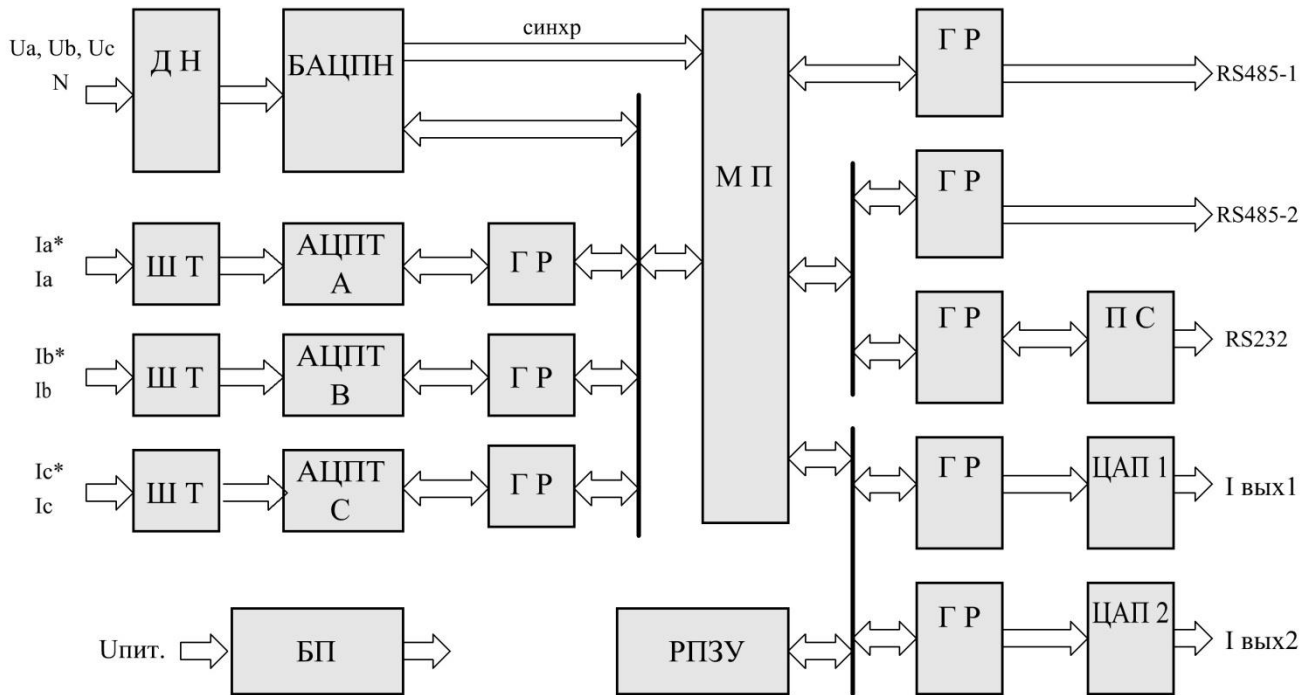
Ua, Ub, Uc
N

Д Н

БАЦПН

синхр

М П

Г Р

RS485-1

Ia*
Ia

Ш Т

АЦПТ
А

Г Р

Г Р

RS485-2

Ib*
Ib

Ш Т

АЦПТ
В

Г Р

Г Р

П С

RS232

Ic*
Ic

Ш Т

АЦПТ
С

Г Р

Г Р

ЦАП 1

I вых1

Uпит.

БП

РПЗУ

Г Р

ЦАП 2

I вых2